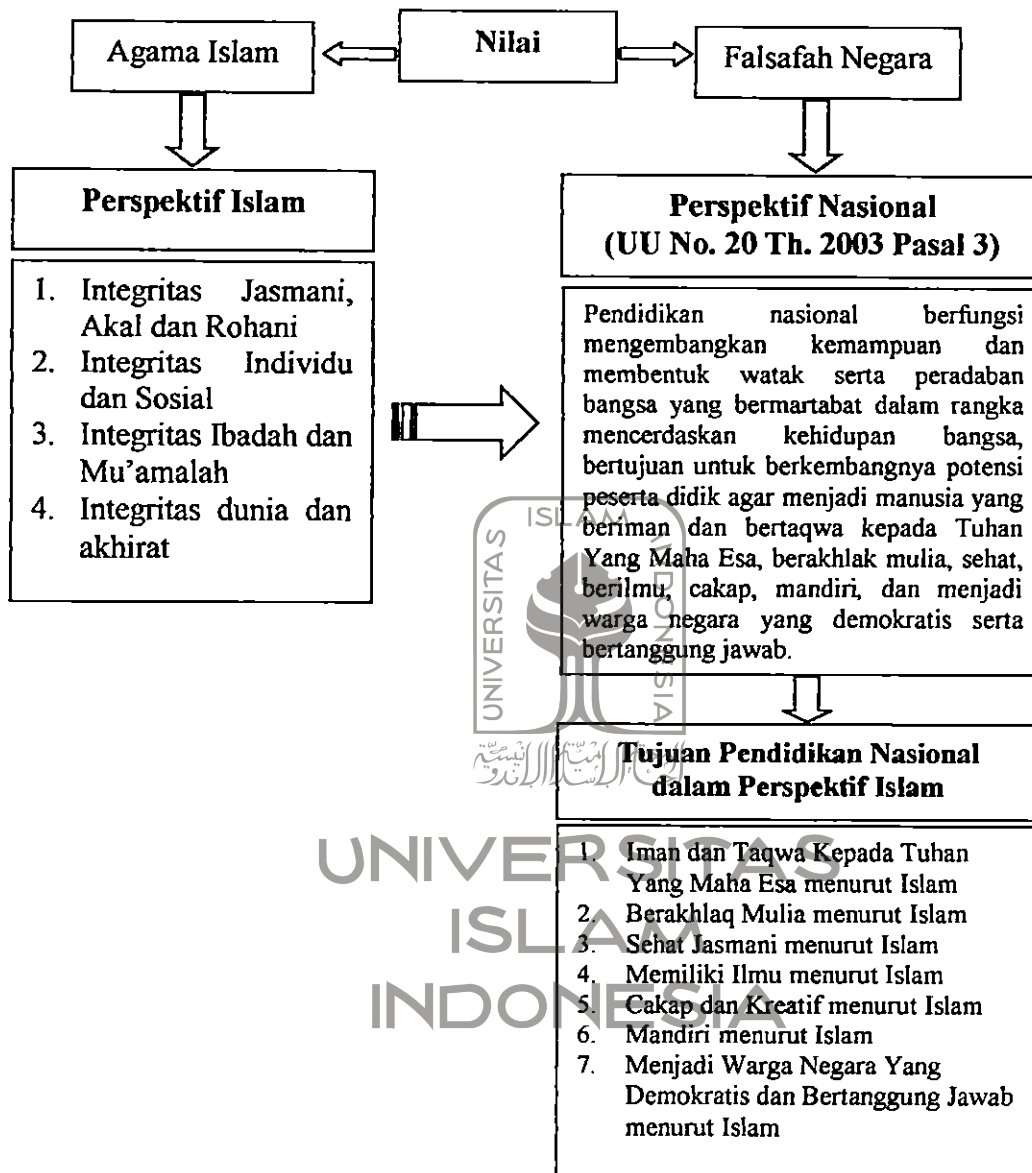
Agama Islam

Nilai

Falsafah Negara

Perspektif Islam

1. Integritas Jasmani, Akal dan Rohani
2. Integritas Individu dan Sosial
3. Integritas Ibadah dan Mu'amalah
4. Integritas dunia dan akhirat

Perspektif Nasional
(UU No. 20 Th. 2003 Pasal 3)

Pendidikan nasional berfungsi mengembangkan kemampuan dan membentuk watak serta peradaban bangsa yang bermartabat dalam rangka mencerdaskan kehidupan bangsa, bertujuan untuk berkembangnya potensi peserta didik agar menjadi manusia yang beriman dan bertaqwa kepada Tuhan Yang Maha Esa, berakhlak mulia, sehat, berilmu, cakap, mandiri, dan menjadi warga negara yang demokratis serta bertanggung jawab.

Tujuan Pendidikan Nasional dalam Perspektif Islam

1. Iman dan Taqwa Kepada Tuhan Yang Maha Esa menurut Islam
2. Berakhlaq Mulia menurut Islam
3. Sehat Jasmani menurut Islam
4. Memiliki Ilmu menurut Islam
5. Cakap dan Kreatif menurut Islam
6. Mandiri menurut Islam
7. Menjadi Warga Negara Yang Demokratis dan Bertanggung Jawab menurut Islam

UNIVERSITAS ISLAM INDONESIA